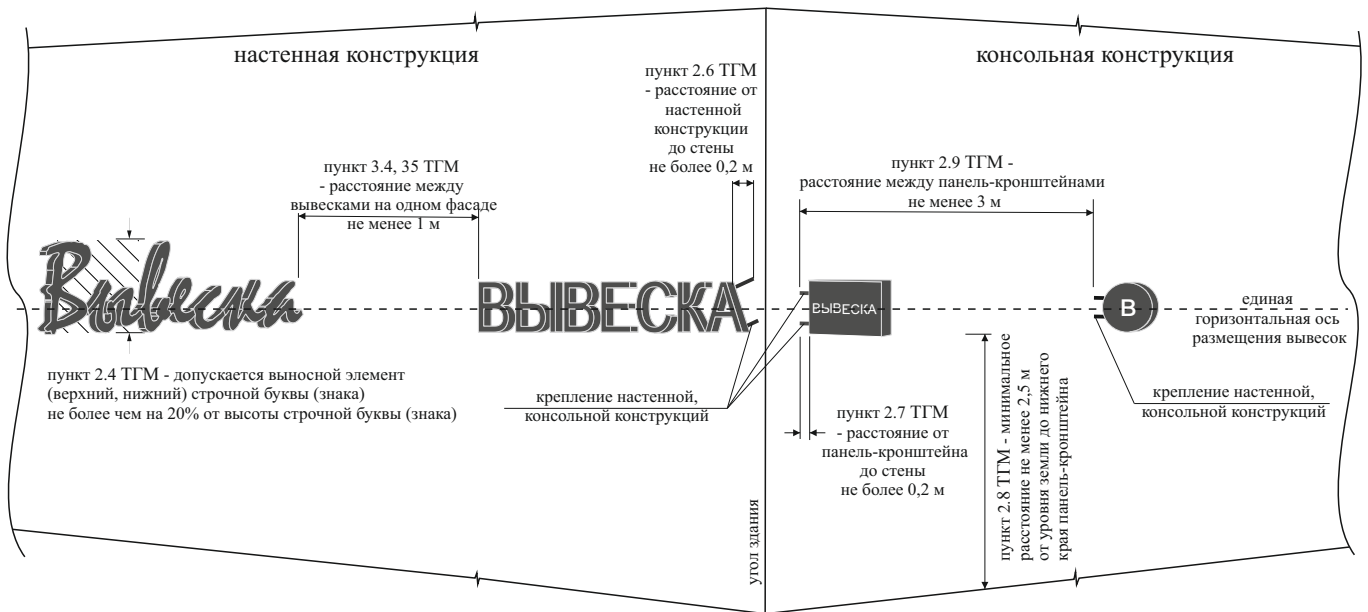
настенная конструкция

консольная конструкция

пункт 2.6 ТГМ - расстояние от настенной конструкции до стены не более 0,2 м

пункт 3.4, 35 ТГМ - расстояние между вывесками на одном фасаде не менее 1 м

пункт 2.9 ТГМ - расстояние между панель-кронштейнами не менее 3 м

Вывеска

ВЫВЕСКА

ВЫВЕСКА

В

единая горизонтальная ось размещения вывесок

пункт 2.4 ТГМ - допускается выносной элемент (верхний, нижний) строчной буквы (знака) не более чем на 20% от высоты строчной буквы (знака)

крепление настенной, консольной конструкций

пункт 2.7 ТГМ - расстояние от панель-кронштейна до стены не более 0,2 м

пункт 2.8 ТГМ - минимальное расстояние не менее 2,5 м от уровня земли до нижнего края панель-кронштейна

крепление настенной, консольной конструкций

угол здания